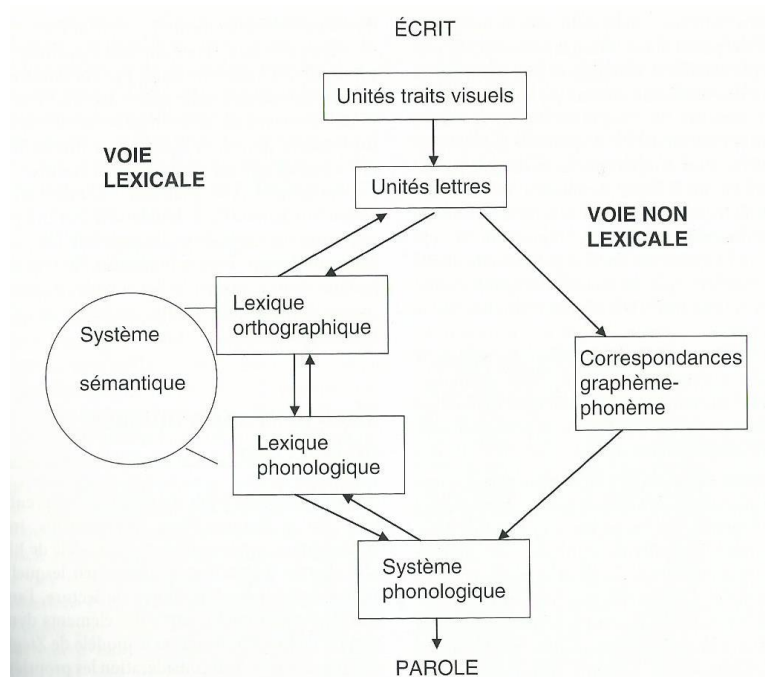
ÉCRIT

Unités traits visuels

VOIE LEXICALE

Unités lettres

VOIE NON LEXICALE

Lexique orthographique

Système sémantique

Correspondances graphème-phonème

Lexique phonologique

Système phonologique

PAROLE